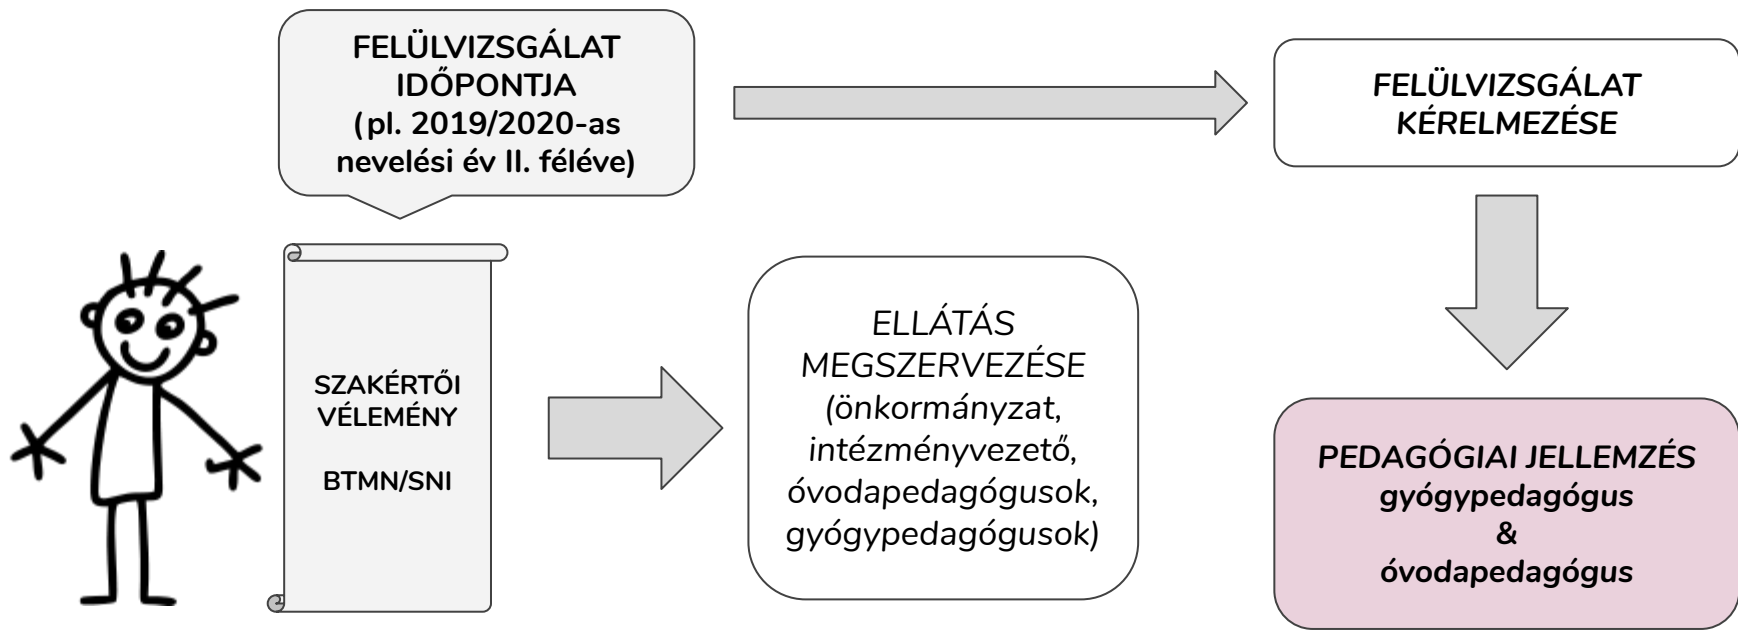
FELÜLVIZSGÁLAT IDŐPONTJA (pl. 2019/2020-as nevelési év II. féléve)

FELÜLVIZSGÁLAT KÉRELMEZÉSE

SZAKÉRTŐI VÉLEMÉNY

BTMN/SNI

ELLÁTÁS MEGSZERVEZÉSE (önkormányzat, intézményvezető, óvodapedagógusok, gyógypedagógusok)

PEDAGÓGIAI JELLEMZÉS
gyógypedagógus
&
óvodapedagógus